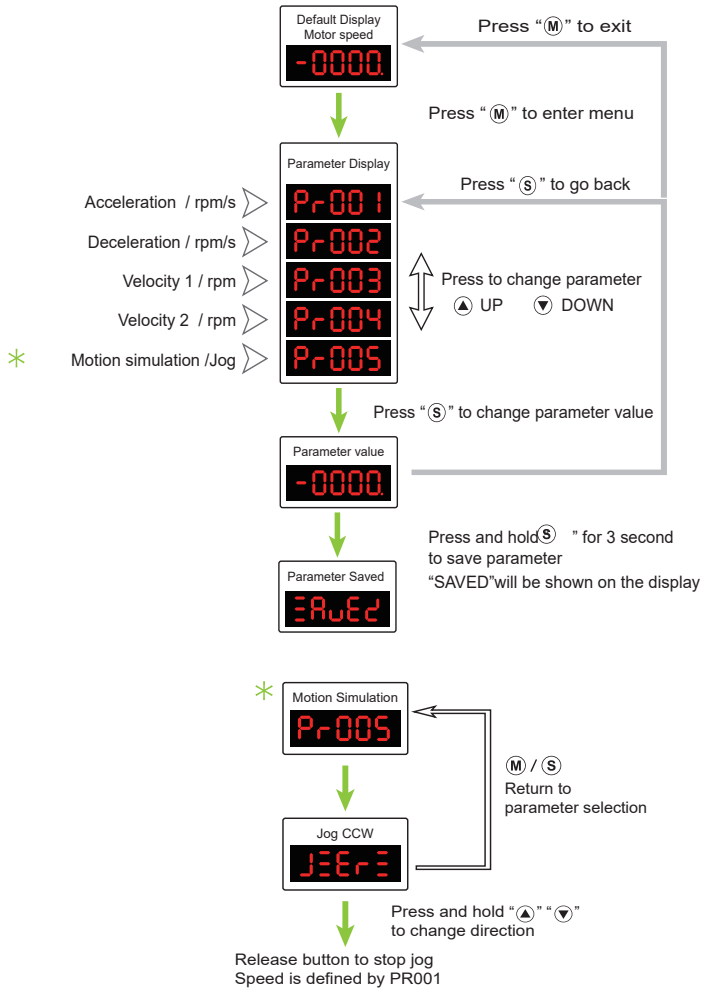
Default Display
Motor speed

-0000.

Press "M" to exit

Press "M" to enter menu

Parameter Display

Press "S" to go back

Acceleration / rpm/s

Pr001

Deceleration / rpm/s

Pr002

Velocity 1 / rpm

Pr003

Press to change parameter
▲ UP ▼ DOWN

Velocity 2 / rpm

Pr004

* Motion simulation /Jog

Pr005

Press "S" to change parameter value

Parameter value

-0000.

Press and hold S " for 3 second to save parameter
"SAVED"will be shown on the display

Parameter Saved

SAvEd

* Motion Simulation

Pr005

M / S
Return to parameter selection

Jog CCW

J-Er-

Press and hold "▲" "▼" to change direction

Release button to stop jog
Speed is defined by PR001